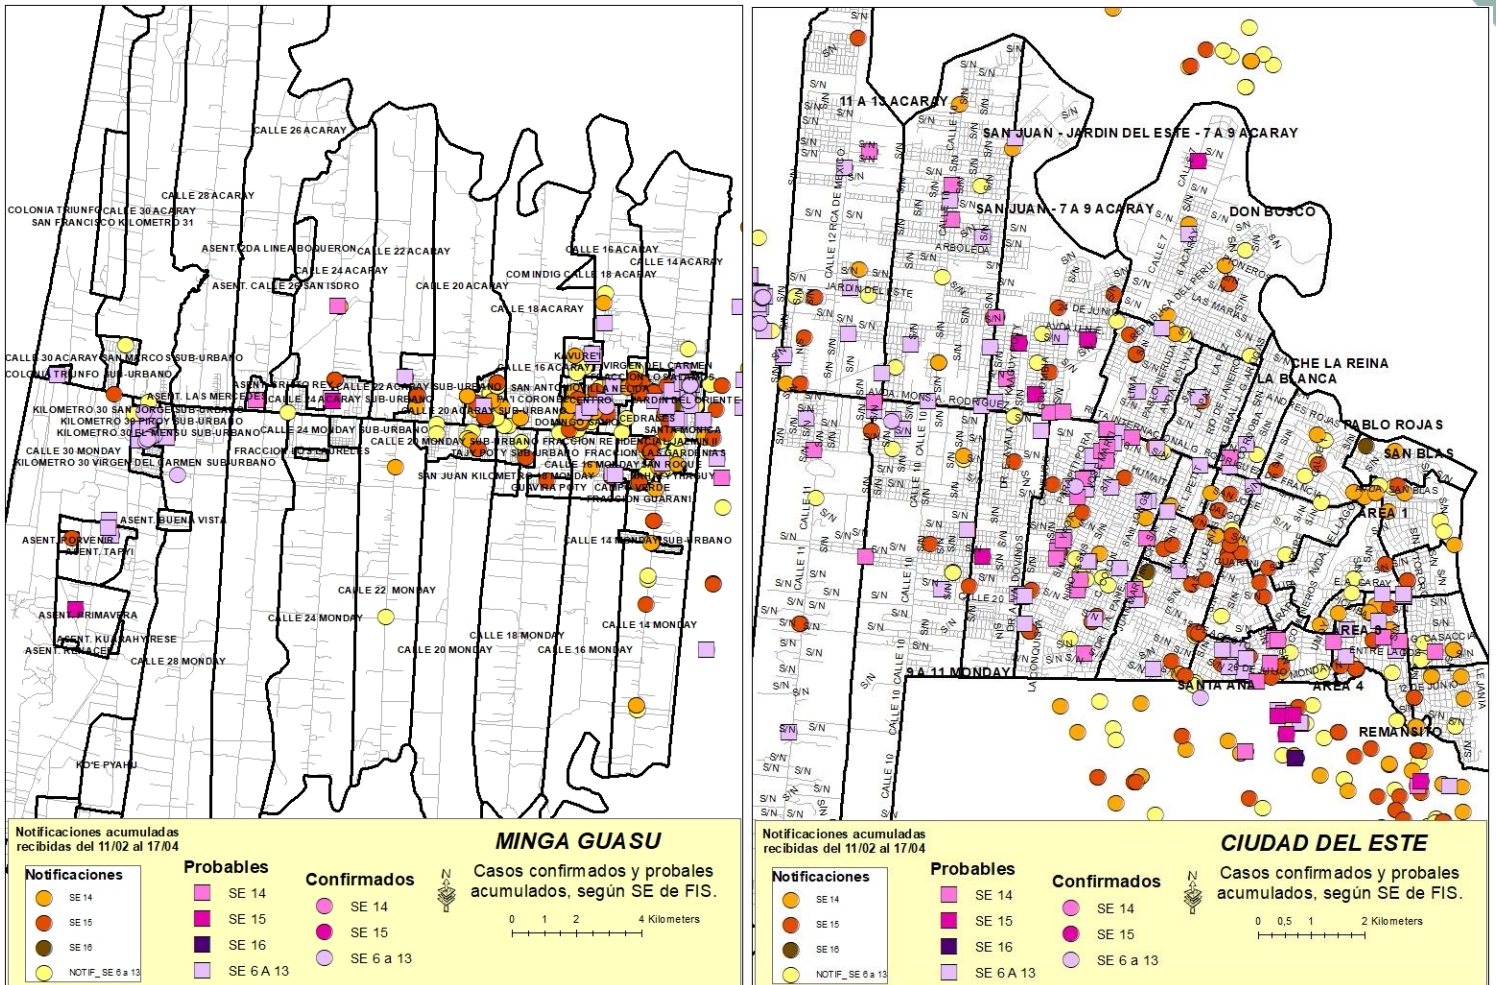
CALLE 26 ACARAY
CALLE 28 ACARAY
COLONIA TRIUNFO CALLE 30 ACARAY
SAN FRANCISCO KILOMETRO 31
ASENT. 2DA LINEA BOQUERON
CALLE 22 ACARAY
CALLE 24 ACARAY
ASENT. CALLE 26 SAN ISDRO
CALLE 20 ACARAY
CALLE 16 ACARAY
CALLE 14 ACARAY
COM INDIG CALLE 18 ACARAY
CALLE 18 ACARAY
CALLE 30 ACARAY SAN MARCOS SUB-URBANO
COLONIA TRIUNFO SUB-URBANO
KILOMETRO 30 SAN JORGE SUB-URBANO
KILOMETRO 30 PIROY SUB-URBANO
KILOMETRO 30 ECMENSU SUB-URBANO
CALLE 30 MONDAY
KILOMETRO 30 VIRGEN DEL CARMEN SUB-URBANO
ASENT. LAS MERCEDES
CALLE 24 MONDAY SUB-URBANO
CALLE 20 MONDAY SUB-URBANO
FRACCION LOS LAURELES
KAVURE'I
VIRGEN DEL CARMEN
SAN ANTONIO
CORONEL
CENTRO
JARDIN DEL ORIENTE
DOMINGO SAVIO
CEDRALES
SANTA MONICA
FRACCION RESIDENCIAL JAZMIN
TAJY POTY SUB-URBANO
FRACCION LAS GARDENIAS
CALLE 16 MONDAY SAN ROQUE
SAN JUAN KILOMETRO
GUAVIRA POTY
CAMPO VERDE
FRACCION GUARANI
ASENT. BUENA VISTA
ASENT. PORVENIR
ASENT. TAPYI
CALLE 14 MONDAY SUB-URBANO
CALLE 22 MONDAY
CALLE 24 MONDAY
ASENT. PRIMAVERA
ASENT. KUARAHY RESE
ASENT. RENACER
CALLE 28 MONDAY
CALLE 18 MONDAY
CALLE 20 MONDAY
CALLE 16 MONDAY
CALLE 14 MONDAY
KO'E PYAHU

Notificaciones acumuladas recibidas del 11/02 al 17/04
MINGA GUASU
Casos confirmados y probales acumulados, según SE de FIS.
Notificaciones
SE 14
SE 15
SE 16
NOTIF_SE 6 a 13
Probables
SE 14
SE 15
SE 16
SE 6 A 13
Confirmados
SE 14
SE 15
SE 6 a 13
N
0 1 2 4 Kilometers

11 A 13 ACARAY
SAN JUAN - JARDIN DEL ESTE - 7 A 9 ACARAY
SAN JUAN - 7 A 9 ACARAY
DON BOSCO
ARBOLEDA
JARDIN DEL ESTE
CHE LA REINA
LA BLANCA
PABLO ROJAS
SAN BLAS
AREA 1
AREA 3
AREA 4
SANTA ANA
REMANSITO
9 A 11 MONDAY
S/N
CALLE 10
CALLE 11
CALLE 20

Notificaciones acumuladas recibidas del 11/02 al 17/04
CIUDAD DEL ESTE
Casos confirmados y probales acumulados, según SE de FIS.
Notificaciones
SE 14
SE 15
SE 16
NOTIF_SE 6 a 13
Probables
SE 14
SE 15
SE 16
SE 6 A 13
Confirmados
SE 14
SE 15
SE 6 a 13
N
0 0,5 1 2 Kilometers